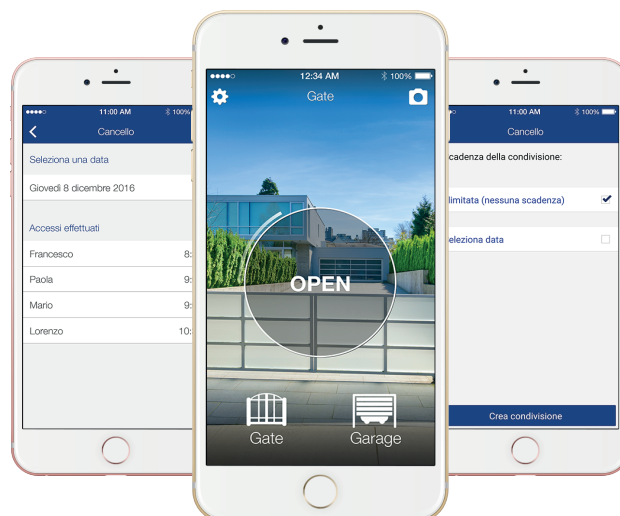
●●●●○ 11:00 AM 100%

Cancello

Seleziona una data

Giovedì 8 dicembre 2016

Accessi effettuati

Francesco 8:

Paola 9:

Mario 9:

Lorenzo 10:

●●●●○ 12:34 AM 100%

Gate

OPEN

Gate

Garage

11:00 AM 100%

Cancello

cadenza della condivisione:

limitata (nessuna scadenza)

eleziona data

Crea condivisione